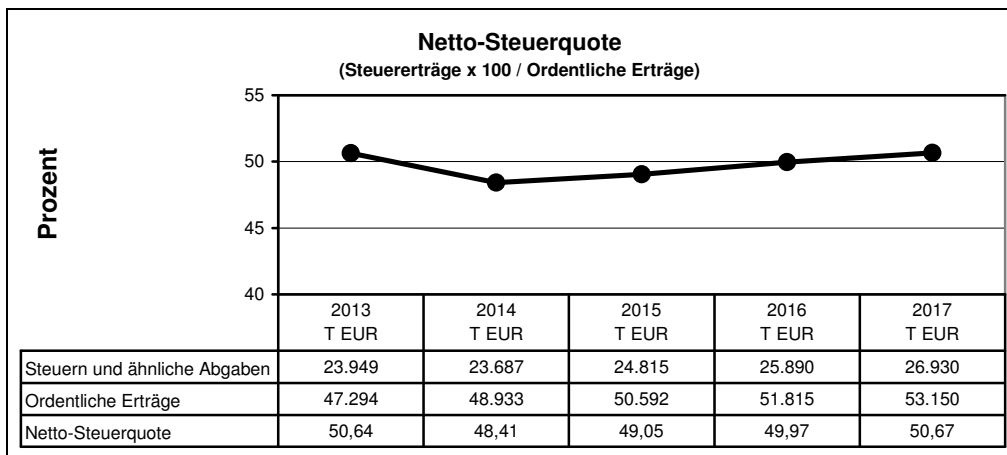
Netto-Steuerquote
(Steuererträge x 100 / Ordentliche Erträge)

Prozent

55
50
45
40

|  | 2013 T EUR | 2014 T EUR | 2015 T EUR | 2016 T EUR | 2017 T EUR |
|---|---|---|---|---|---|
| Steuern und ähnliche Abgaben | 23.949 | 23.687 | 24.815 | 25.890 | 26.930 |
| Ordentliche Erträge | 47.294 | 48.933 | 50.592 | 51.815 | 53.150 |
| Netto-Steuerquote | 50,64 | 48,41 | 49,05 | 49,97 | 50,67 |